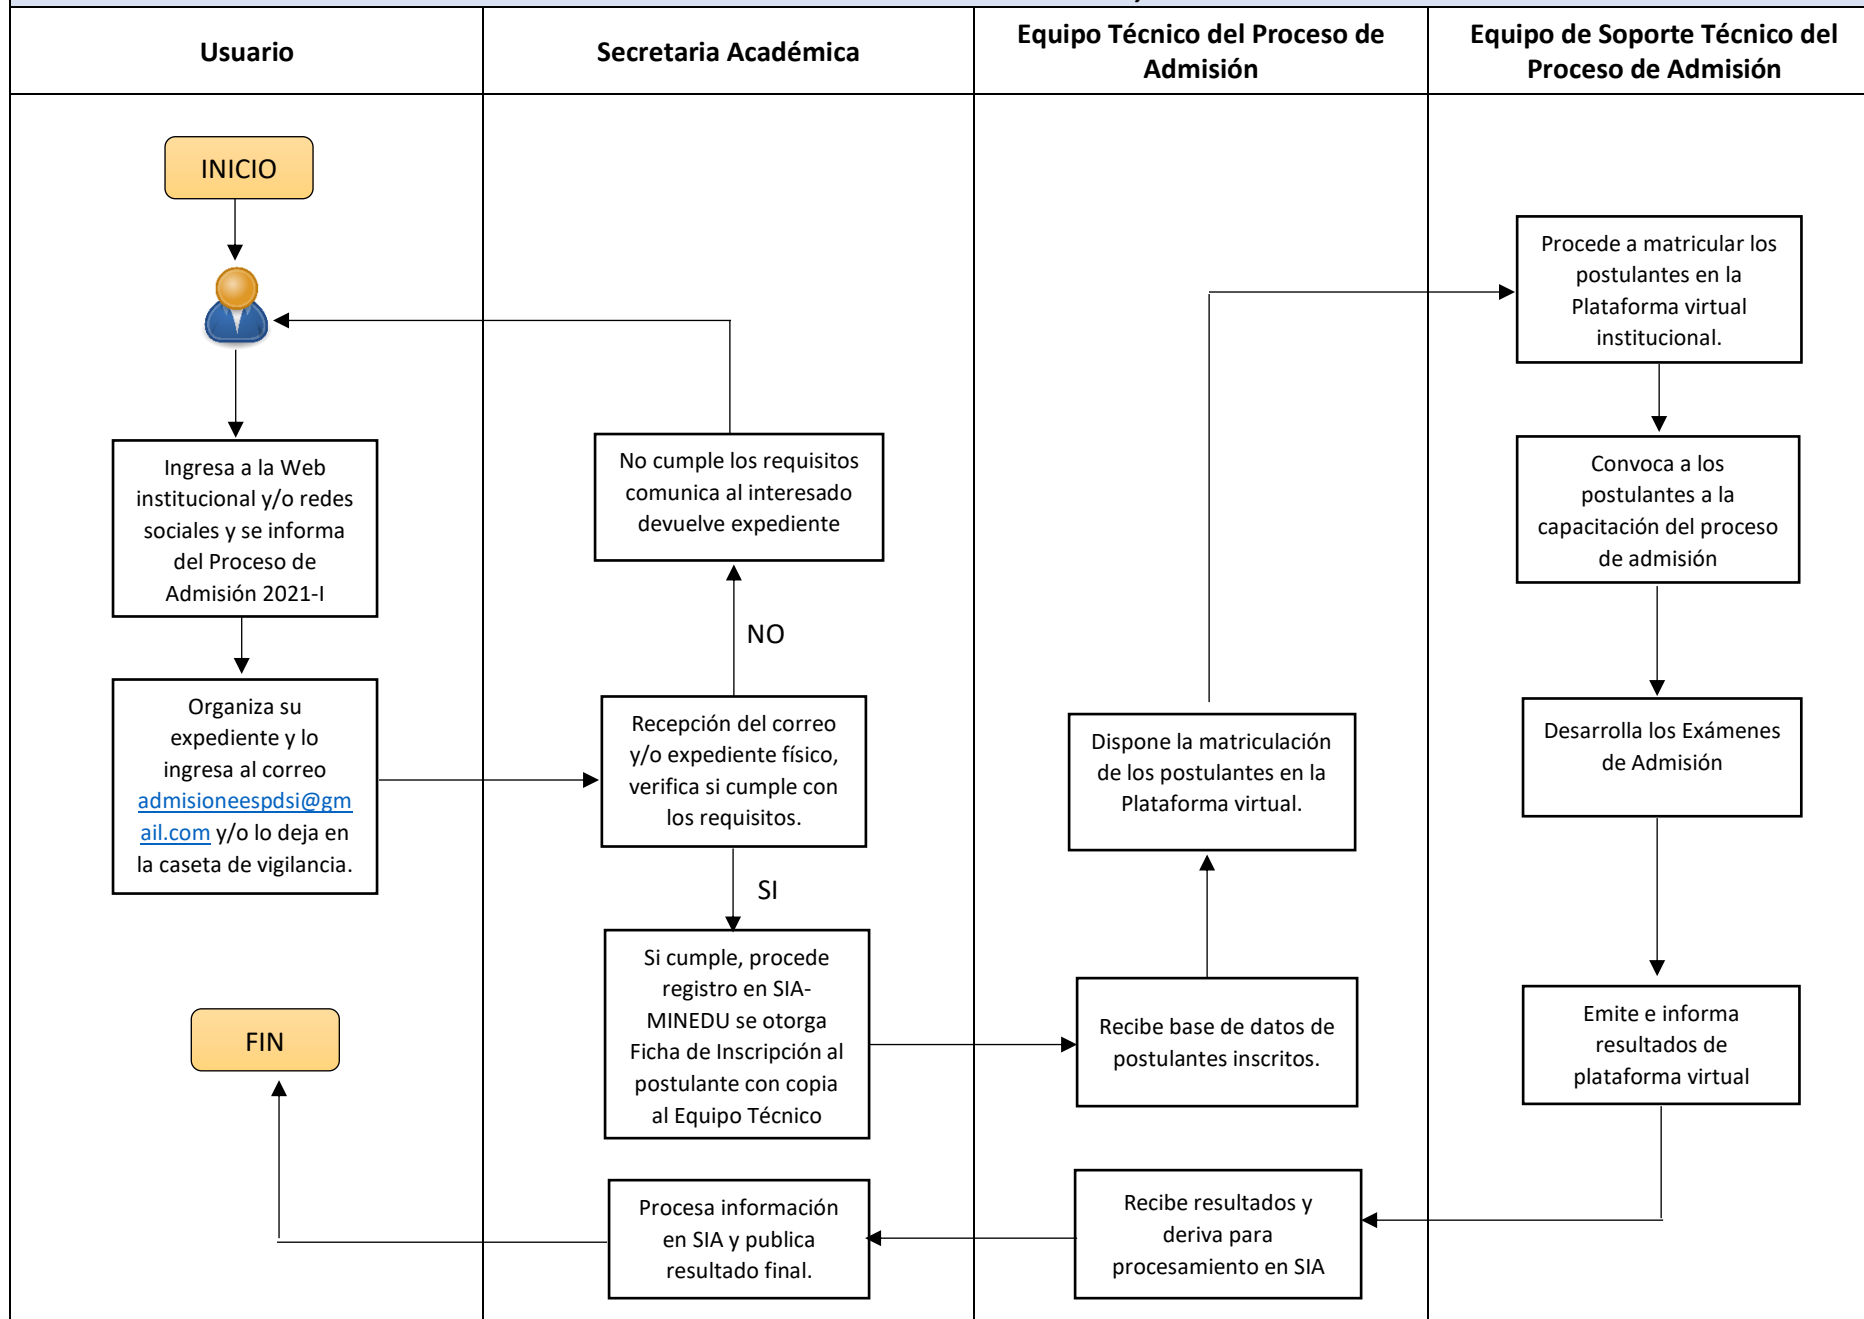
| Usuario | Secretaria Académica | Equipo Técnico del Proceso de Admisión | Equipo de Soporte Técnico del Proceso de Admisión |
|---|---|---|---|

INICIO

Ingresa a la Web institucional y/o redes sociales y se informa del Proceso de Admisión 2021-I

Organiza su expediente y lo ingresa al correo admisioneespdsi@gmail.com y/o lo deja en la caseta de vigilancia.

Recepción del correo y/o expediente físico, verifica si cumple con los requisitos.

NO

No cumple los requisitos comunica al interesado devuelve expediente

SI

Si cumple, procede registro en SIA-MINEDU se otorga Ficha de Inscripción al postulante con copia al Equipo Técnico

Recibe base de datos de postulantes inscritos.

Dispone la matriculación de los postulantes en la Plataforma virtual.

Procede a matricular los postulantes en la Plataforma virtual institucional.

Convoca a los postulantes a la capacitación del proceso de admisión

Desarrolla los Exámenes de Admisión

Emite e informa resultados de plataforma virtual

Recibe resultados y deriva para procesamiento en SIA

Procesa información en SIA y publica resultado final.

FIN